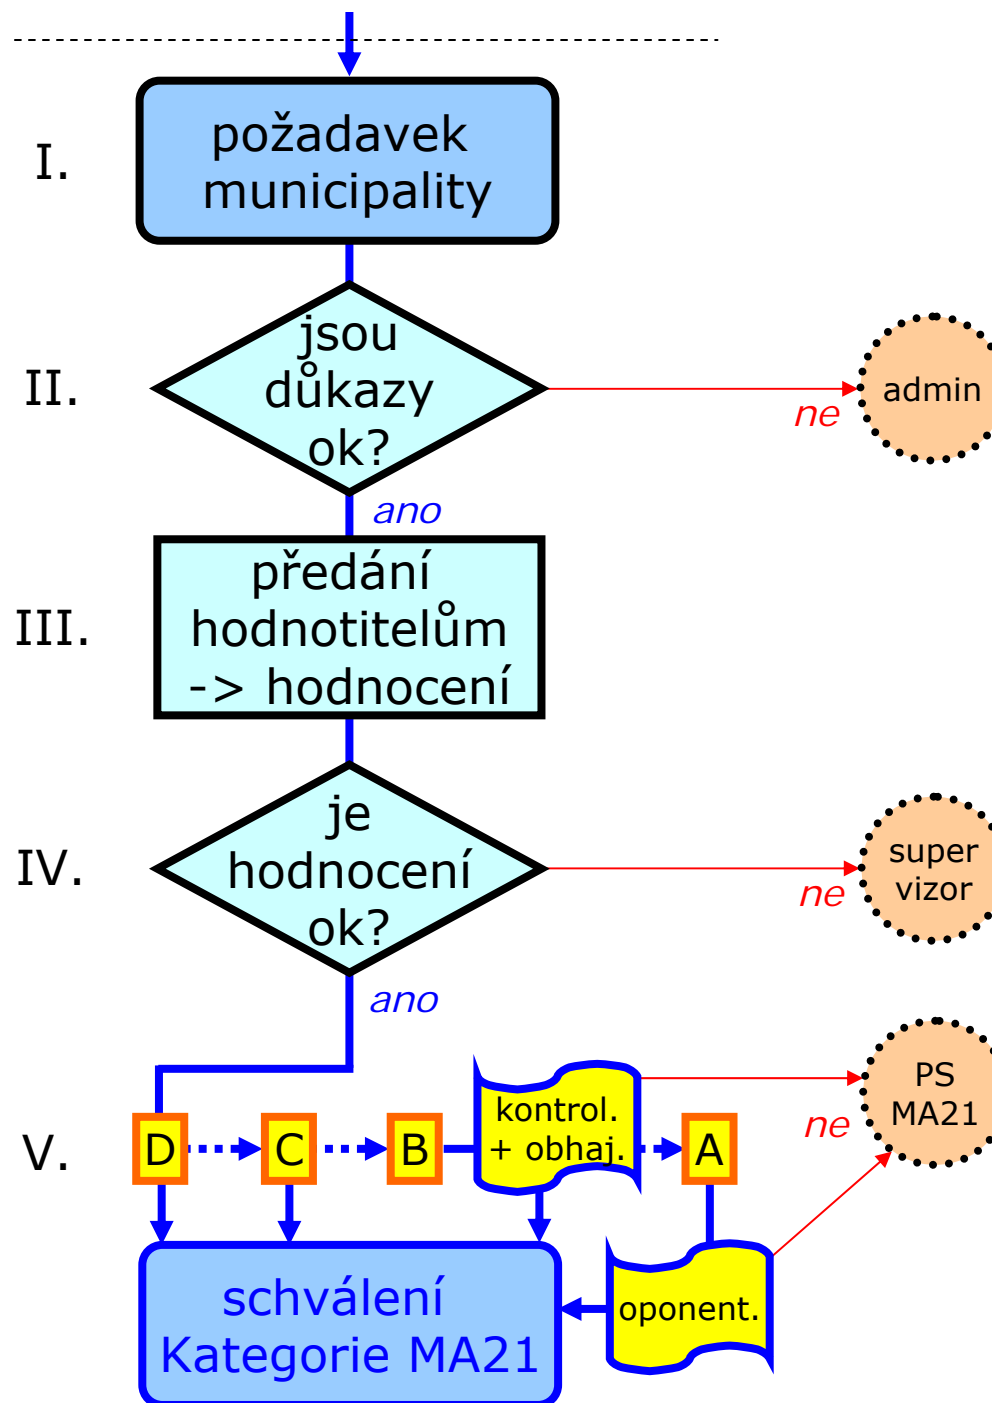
I.

požadavek municipality

II.

jsou důkazy ok?

ne

admin

ano

III.

předání hodnotitelům -> hodnocení

IV.

je hodnocení ok?

ne

super vizor

ano

V.

D

C

B

kontrol. + obhaj.

A

ne

PS MA21

schválení Kategorie MA21

oponent.